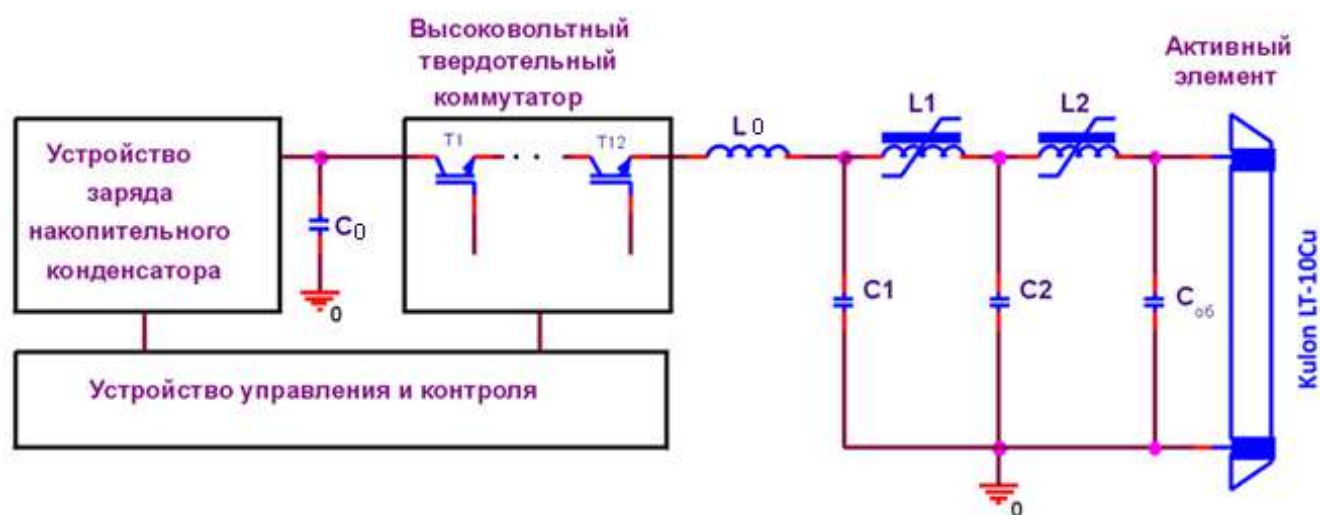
Высоковольтный твердотельный коммутатор

Активный элемент

Устройство заряда накопительного конденсатора

$C_0$

0

T1

T12

L 0

L1

L2

C1

C2

$C_{об}$

Kulon LT-10Cu

Устройство управления и контроля

0